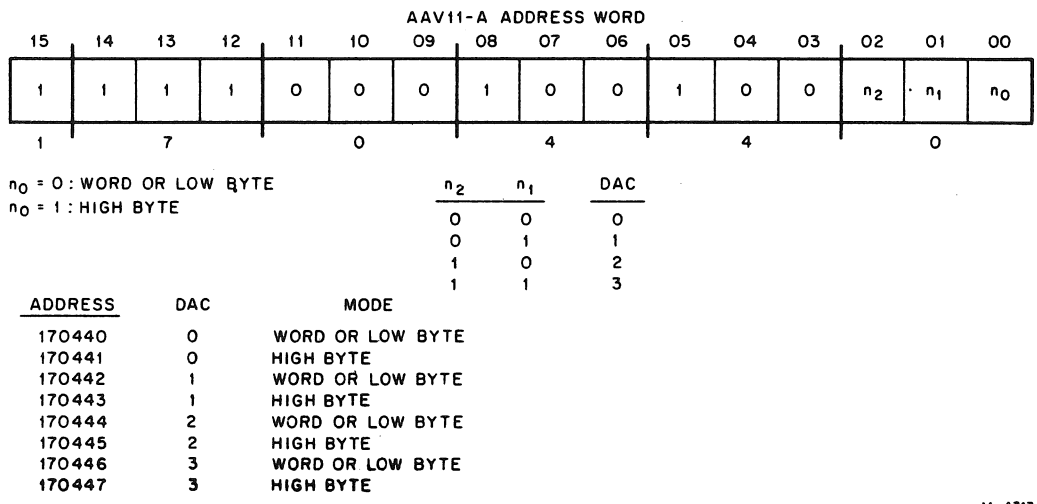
AAV11-A ADDRESS WORD

| 15 | 14 | 13 | 12 | 11 | 10 | 09 | 08 | 07 | 06 | 05 | 04 | 03 | 02 | 01 | 00 |
|---|---|---|---|---|---|---|---|---|---|---|---|---|---|---|---|
| 1 | 1 | 1 | 1 | 0 | 0 | 0 | 1 | 0 | 0 | 1 | 0 | 0 | $n_2$ | $n_1$ | $n_0$ |

1 7 0 4 4 0

$n_0$ = 0 : WORD OR LOW BYTE
$n_0$ = 1 : HIGH BYTE

| $n_2$ | $n_1$ | DAC |
|---|---|---|
| 0 | 0 | 0 |
| 0 | 1 | 1 |
| 1 | 0 | 2 |
| 1 | 1 | 3 |

| ADDRESS | DAC | MODE |
|---|---|---|
| 170440 | 0 | WORD OR LOW BYTE |
| 170441 | 0 | HIGH BYTE |
| 170442 | 1 | WORD OR LOW BYTE |
| 170443 | 1 | HIGH BYTE |
| 170444 | 2 | WORD OR LOW BYTE |
| 170445 | 2 | HIGH BYTE |
| 170446 | 3 | WORD OR LOW BYTE |
| 170447 | 3 | HIGH BYTE |

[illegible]